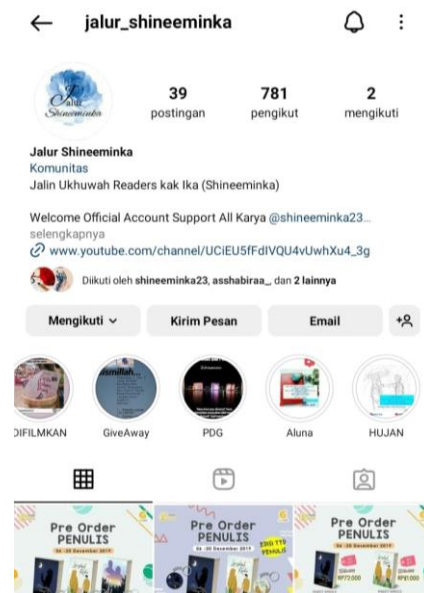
jalur_shineeminka

Jalur Shineeminka

39 postingan

781 pengikut

2 mengikuti

Jalur Shineeminka
Komunitas
Jalin Ukhuwah Readers kak Ika (Shineeminka)

Welcome Official Account Support All Karya @shineeminka23...
selengkapnya
www.youtube.com/channel/UCiEU5fFdIVQU4vUwhXu4_3g

Diikuti oleh shineeminka23, asshabiraa_, dan 2 lainnya

Mengikuti

Kirim Pesan

Email

DIFILMKAN

GiveAway

PDG

Aluna

HUJAN

Pre Order PENULIS

Pre Order PENULIS

Pre Order PENULIS